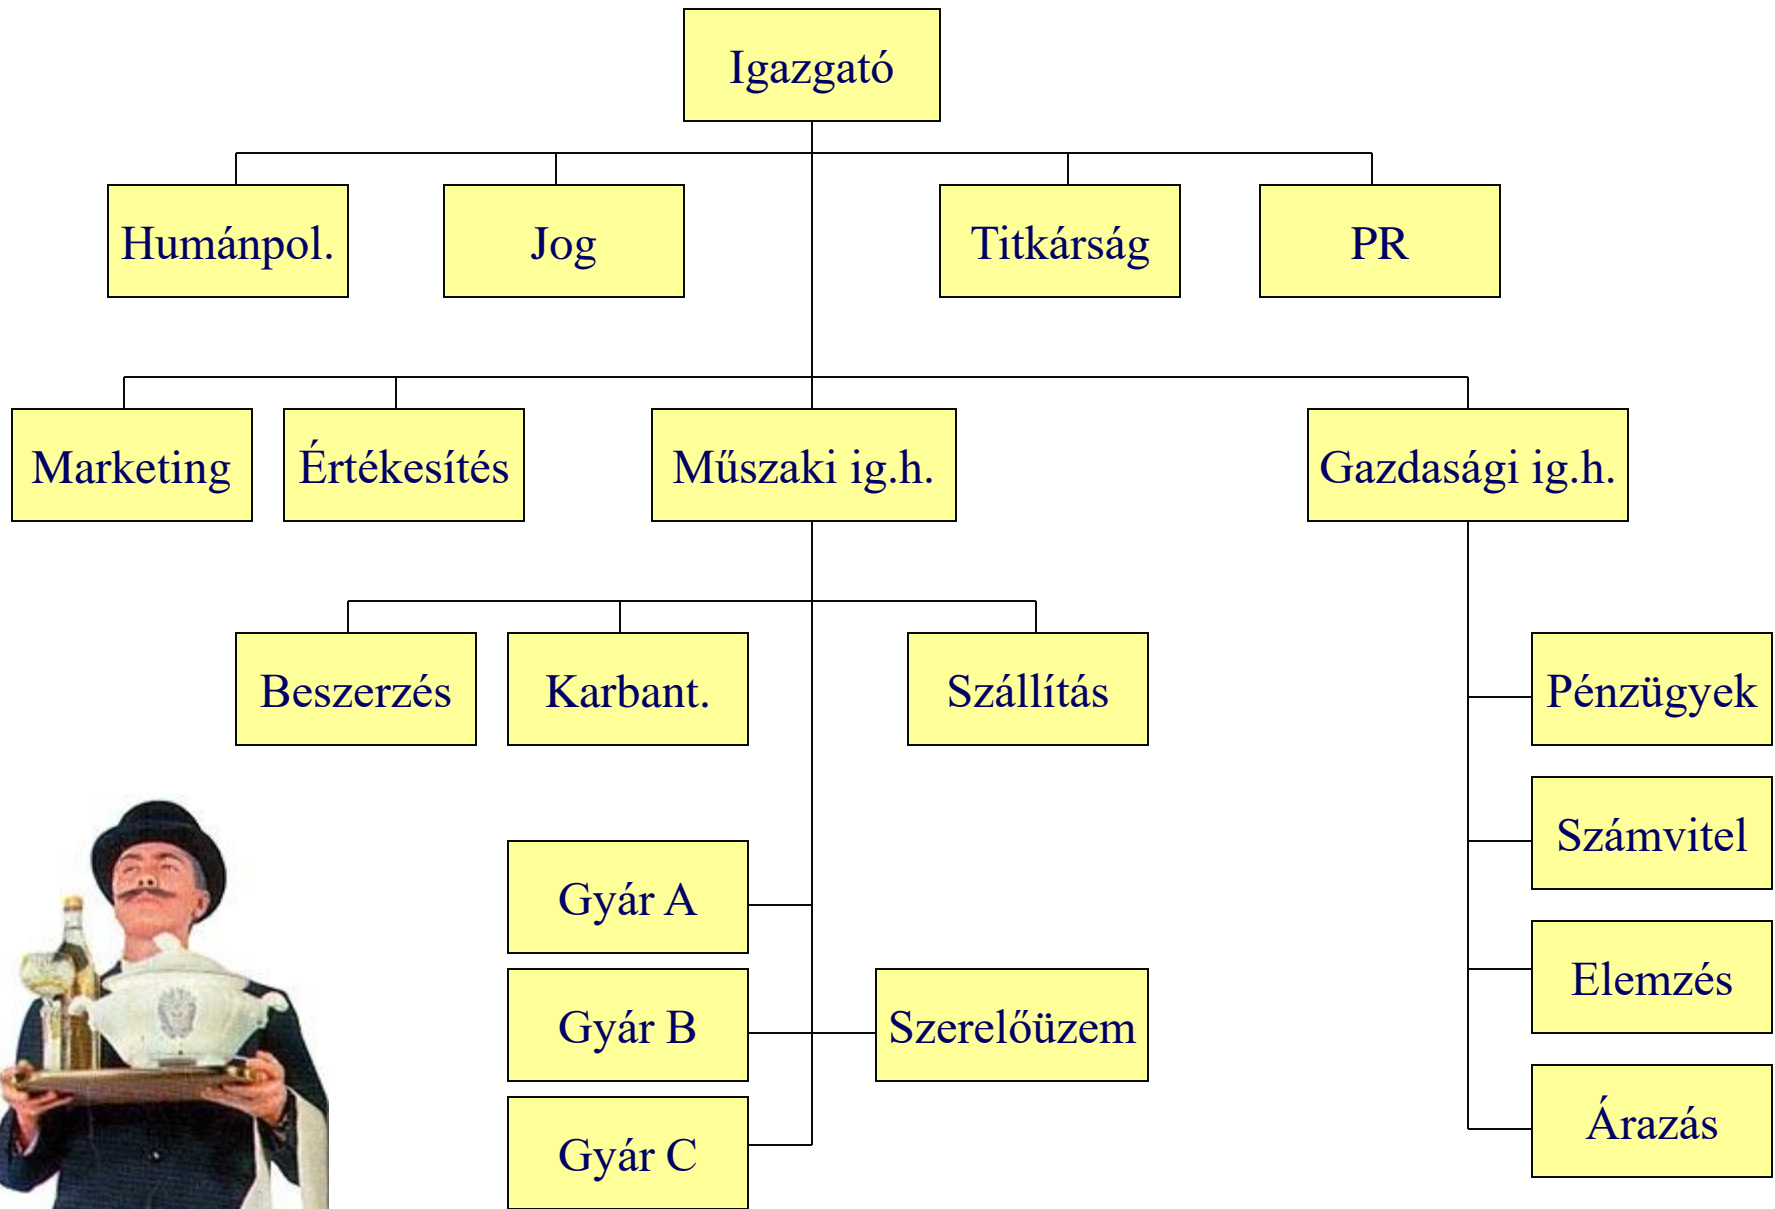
Igazgató

Humánpol.

Jog

Titkárság

PR

Marketing

Értékesítés

Műszaki ig.h.

Gazdasági ig.h.

Beszerzés

Karbant.

Szállítás

Pénzügyek

Számvitel

Gyár A

Elemzés

Gyár B

Szerelőüzem

Árazás

Gyár C